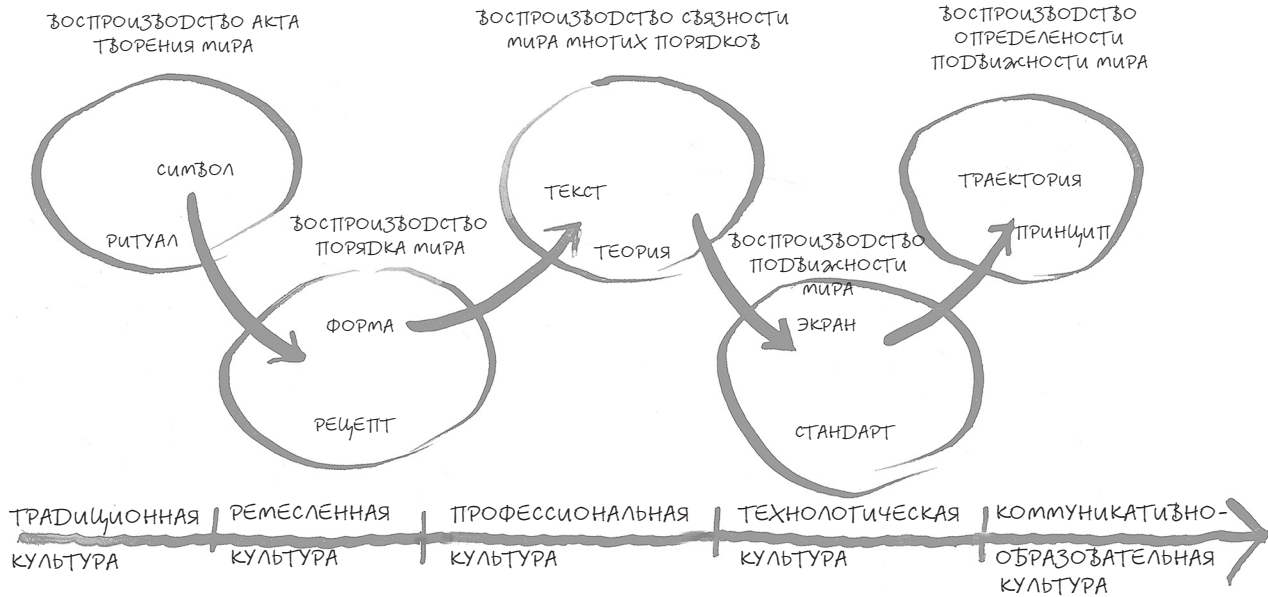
ВОСПРОИЗВОДСТВО АКТА ТВОРЕНИЯ МИРА

СИМВОЛ

РИТУАЛ

ВОСПРОИЗВОДСТВО ПОРЯДКА МИРА

ФОРМА

РЕЦЕПТ

ВОСПРОИЗВОДСТВО СВЯЗНОСТИ МИРА МНОГИХ ПОРЯДКОВ

ТЕКСТ

ТЕОРИЯ

ВОСПРОИЗВОДСТВО ПОДВИЖНОСТИ МИРА

ЭКРАН

СТАНДАРТ

ВОСПРОИЗВОДСТВО ОПРЕДЕЛЕНОСТИ ПОДВИЖНОСТИ МИРА

ТРАЕКТОРИЯ

ПРИНЦИП

ТРАДИЦИОННАЯ КУЛЬТУРА | РЕМЕСЛЕННАЯ КУЛЬТУРА | ПРОФЕССИОНАЛЬНАЯ КУЛЬТУРА | ТЕХНОЛОГИЧЕСКАЯ КУЛЬТУРА | КОММУНИКАТИВНО-ОБРАЗОВАТЕЛЬНАЯ КУЛЬТУРА